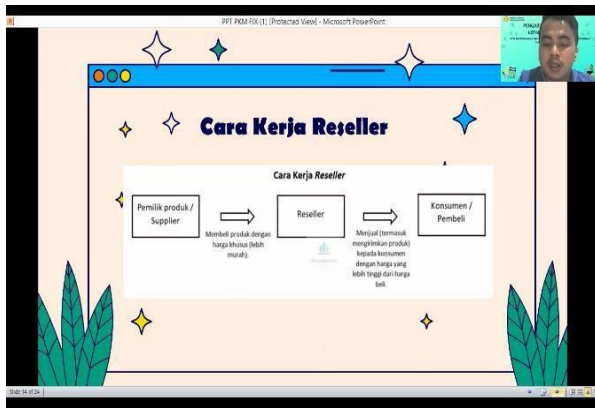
PPT PKM FIX (1) [Protected View] - Microsoft PowerPoint

Cara Kerja Reseller

Cara Kerja *Reseller*

Pemilik produk / Supplier

Membeli produk dengan harga khusus (lebih murah).

Reseller

Menjual (termasuk mengirimkan produk) kepada konsumen dengan harga yang lebih tinggi dari harga beli.

Konsumen / Pembeli

Slide 14 of 24